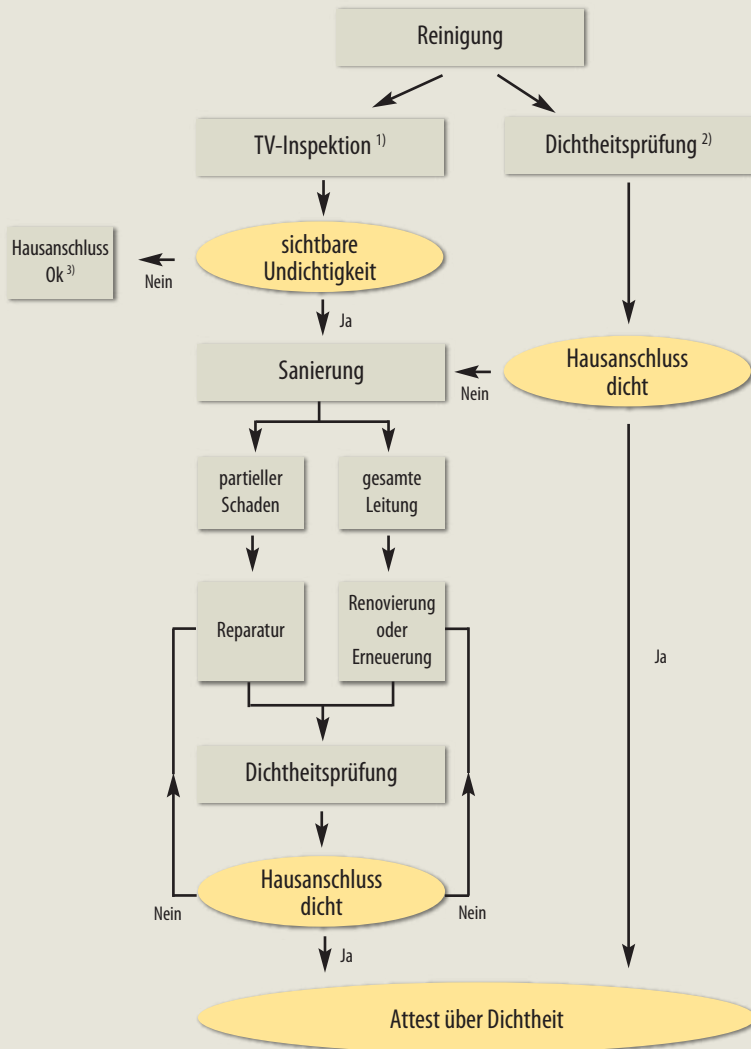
Reinigung

TV-Inspektion $^{1)}$

Dichtheitsprüfung $^{2)}$

Hausanschluss Ok $^{3)}$

Nein

sichtbare Undichtigkeit

Ja

Sanierung

Nein

Hausanschluss dicht

partieller Schaden

gesamte Leitung

Reparatur

Renovierung oder Erneuerung

Ja

Dichtheitsprüfung

Hausanschluss dicht

Nein

Nein

Ja

Attest über Dichtheit